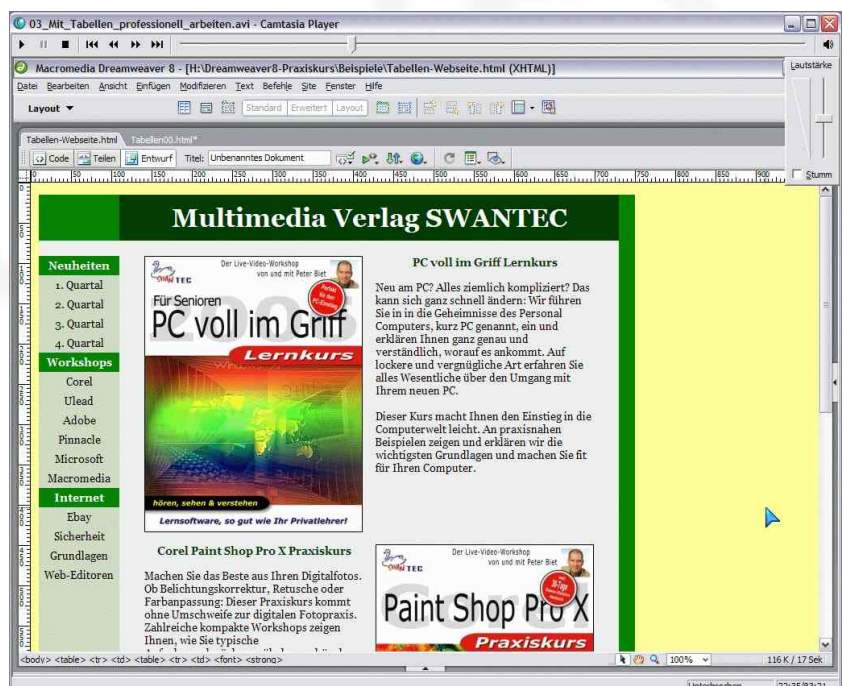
03_Mit_Tabellen_professionell_arbeiten.avi - Camtasia Player

Macromedia Dreamweaver 8 - [H:\Dreamweaver8-Praxiskurs\Beispiele\Tabellen-Webseite.html (XHTML)]

Datei Bearbeiten Ansicht Einfügen Modifizieren Text Befehle Site Fenster Hilfe

Layout ▼ Standard Erweitert Layout

Lautstärke

Tabellen-Webseite.html Tabellen00.html*

Code Teilen Entwurf Titel: Unbenanntes Dokument

Stumm

Multimedia Verlag SWANTEC

Neuheiten
1. Quartal
2. Quartal
3. Quartal
4. Quartal
Workshops
Corel
Ulead
Adobe
Pinnacle
Microsoft
Macromedia
Internet
Ebay
Sicherheit
Grundlagen
Web-Editoren

Der Live-Video-Workshop von und mit Peter Biet
SWAN TEC
Für Senioren
PC voll im Griff
Lernkurs
hören, sehen & verstehen
Lernsoftware, so gut wie Ihr Privatlehrer!

PC voll im Griff Lernkurs

Neu am PC? Alles ziemlich kompliziert? Das kann sich ganz schnell ändern: Wir führen Sie in in die Geheimnisse des Personal Computers, kurz PC genannt, ein und erklären Ihnen ganz genau und verständlich, worauf es ankommt. Auf lockere und vergnügliche Art erfahren Sie alles Wesentliche über den Umgang mit Ihrem neuen PC.

Dieser Kurs macht Ihnen den Einstieg in die Computerwelt leicht. An praxisnahen Beispielen zeigen und erklären wir die wichtigsten Grundlagen und machen Sie fit für Ihren Computer.

Corel Paint Shop Pro X Praxiskurs

Machen Sie das Beste aus Ihren Digitalfotos. Ob Belichtungskorrektur, Retusche oder Farbanpassung: Dieser Praxiskurs kommt ohne Umschweife zur digitalen Fotopraxis. Zahlreiche kompakte Workshops zeigen Ihnen, wie Sie typische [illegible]

Der Live-Video-Workshop von und mit Peter Biet
SWAN TEC
Paint Shop Pro X
Praxiskurs

<body> <table> <tr> <td> <table> <tr> <td> <font> <strong>

100%

116 K / 17 Sek